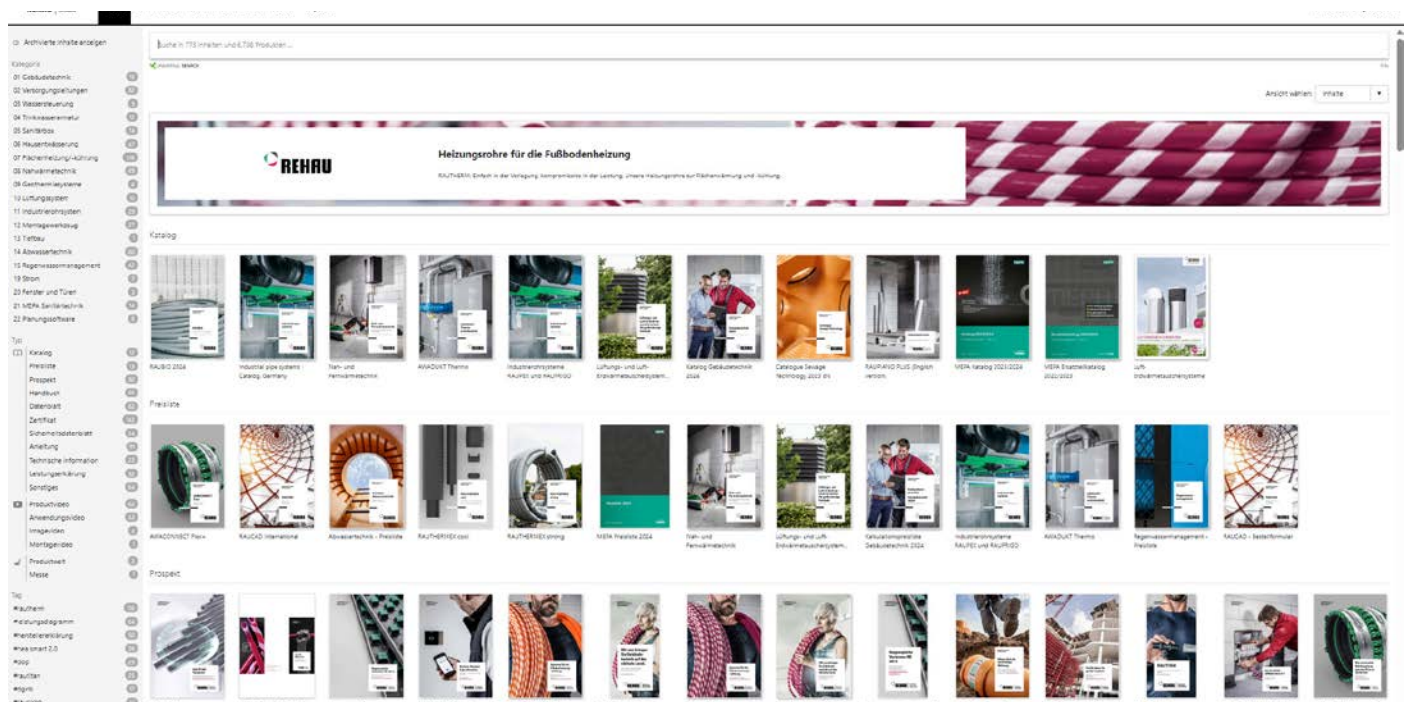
Archivierte Inhalte anzeigen

Kategorie
01 Gebäudetechnik
02 Versorgungsleitungen
03 Wassersteuerung
04 Trinkwasserarmatur
05 Sanitärbox
06 Hausentwässerung
07 Flächenheizung/-kühlung
08 Nahwärmetechnik
09 Geothermiesysteme
10 Lüftungssystem
11 Industrierohrsystem
12 Montagewerkzeug
13 Tiefbau
14 Abwassertechnik
15 Regenwassermanagement
19 Strom
20 Fenster und Türen
21 MEPA Sanitärtechnik
22 Planungssoftware

Typ
Katalog
Preisliste
Prospekt
Handbuch
Datenblatt
Zertifikat
Sicherheitsdatenblatt
Anleitung
Technische Information
Leistungserklärung
Sonstiges
Productvideo
Anwendungsvideo
Imagevideo
Montagevideo
Produktwelt
Messe

Tag
#rautherm
#leistungsdiagramm
#herstellererklärung
#nea smart 2.0
#pop
#raufitan
#bgnk

Suche in 773 Inhalten und 6.736 Produkten ...

Ansicht wählen: Inhalte

REHAU
Heizungsrohre für die Fußbodenheizung
RAUTHERM: Einfach in der Verlegung, kompromisslos in der Leistung. Unsere Heizungsrohre zur Flächenerwärmung und -kühlung.

Katalog
RAUBIO 2024
Industrial pipe systems - Catalog, Germany
Nah- und Fernwärmetechnik
AWADUKT Thermo
Industrierohrsysteme RAUPEX und RAUFRIGO
Lüftungs- und Luft-Erdwärmetauschersystem...
Katalog Gebäudetechnik 2024
Catalogue Sewage Technology 2023 EN
RAUPIANO PLUS (English version)
MEPA Katalog 2023/2024
MEPA Ersatzteilkatalog 2022/2023
Luft-Erdwärmetauschersysteme

Preisliste
AWACONNECT Flex+
RAUCAD International
Abwassertechnik - Preisliste
RAUTHERMEX cool
RAUTHERMEX strong
MEPA Preisliste 2024
Nah- und Fernwärmetechnik
Lüftungs- und Luft-Erdwärmetauschersystem...
Kalkulationspreisliste Gebäudetechnik 2024
Industrierohrsysteme RAUPEX und RAUFRIGO
AWADUKT Thermo
Regenwassermanagement - Preisliste
RAUCAD - Bestellformular

Prospekt